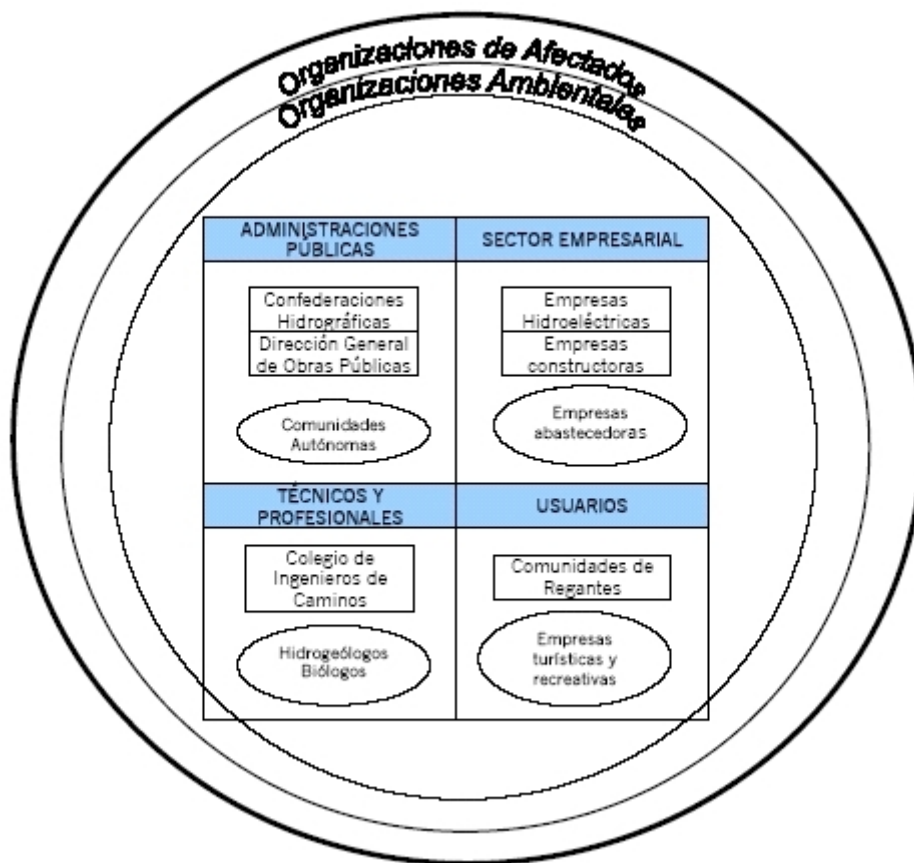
Organizaciones de Afectados
Organizaciones Ambientales

ADMINISTRACIONES PÚBLICAS

Confederaciones Hidrográficas

Dirección General de Obras Públicas

Comunidades Autónomas

SECTOR EMPRESARIAL

Empresas Hidroeléctricas

Empresas constructoras

Empresas abastecedoras

TÉCNICOS Y PROFESIONALES

Colegio de Ingenieros de Caminos

Hidrogeólogos Biólogos

USUARIOS

Comunidades de Regantes

Empresas turísticas y recreativas